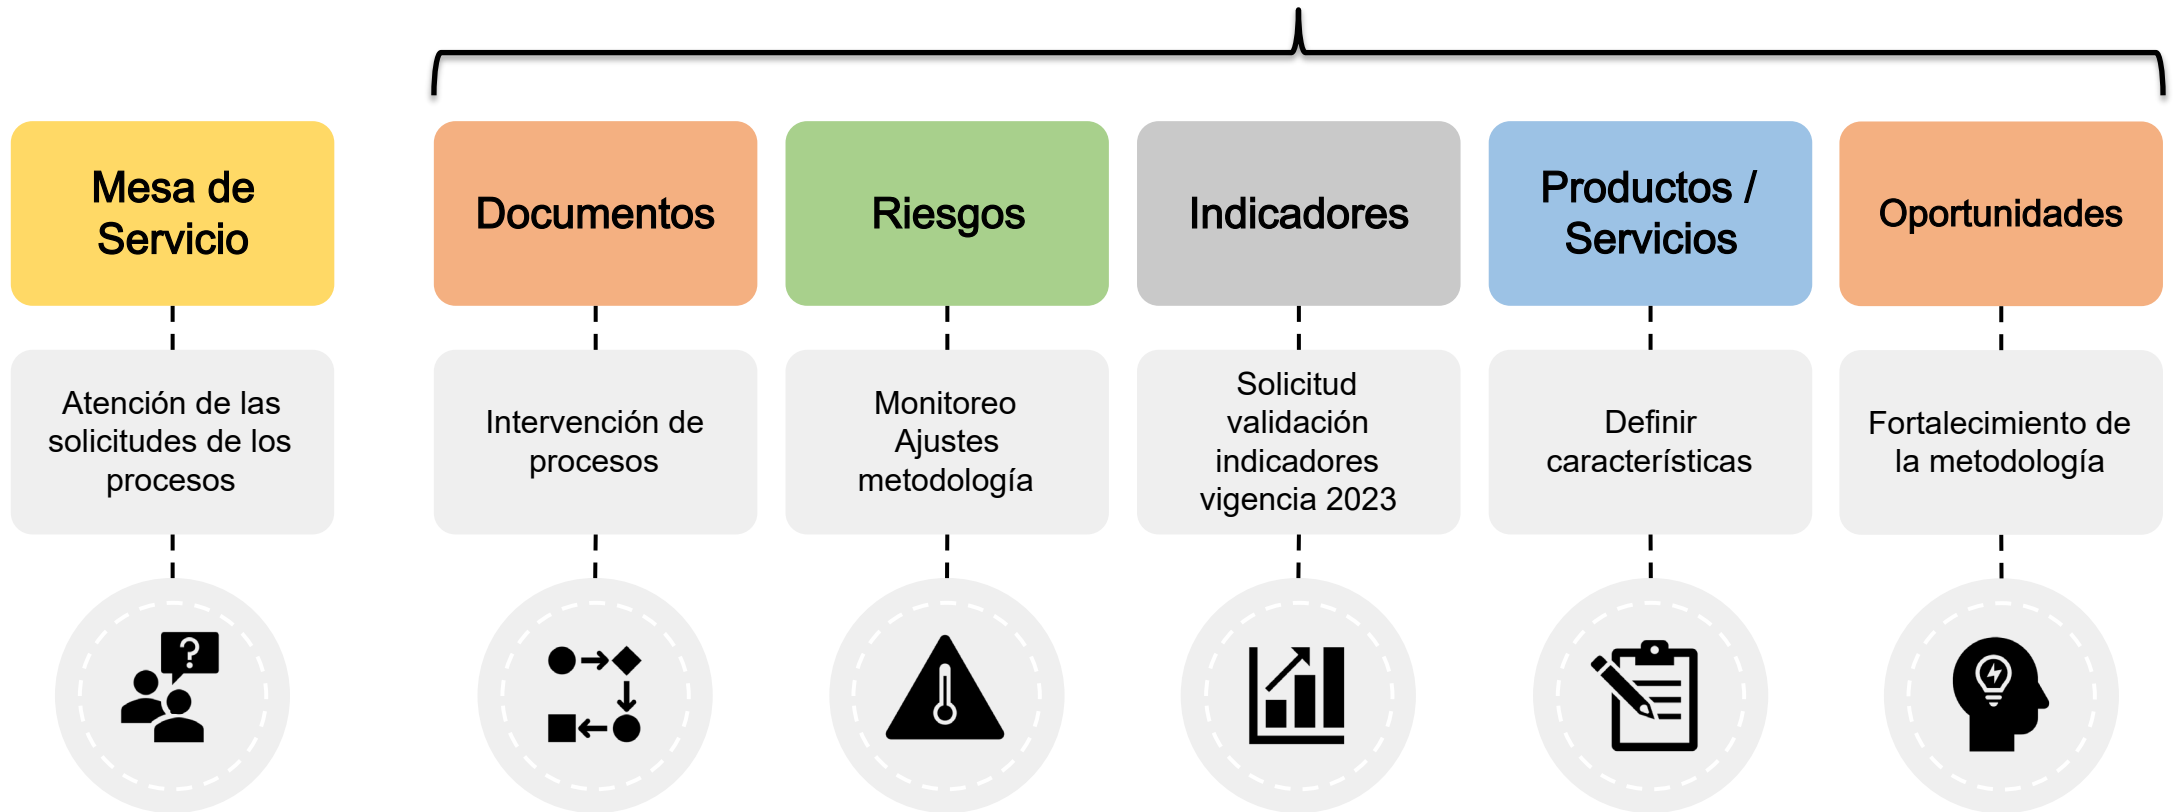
Mesa de Servicio

Atención de las solicitudes de los procesos

Documentos

Intervención de procesos

Riesgos

Monitoreo Ajustes metodología

Indicadores

Solicitud validación indicadores vigencia 2023

Productos / Servicios

Definir características

Oportunidades

Fortalecimiento de la metodología

?